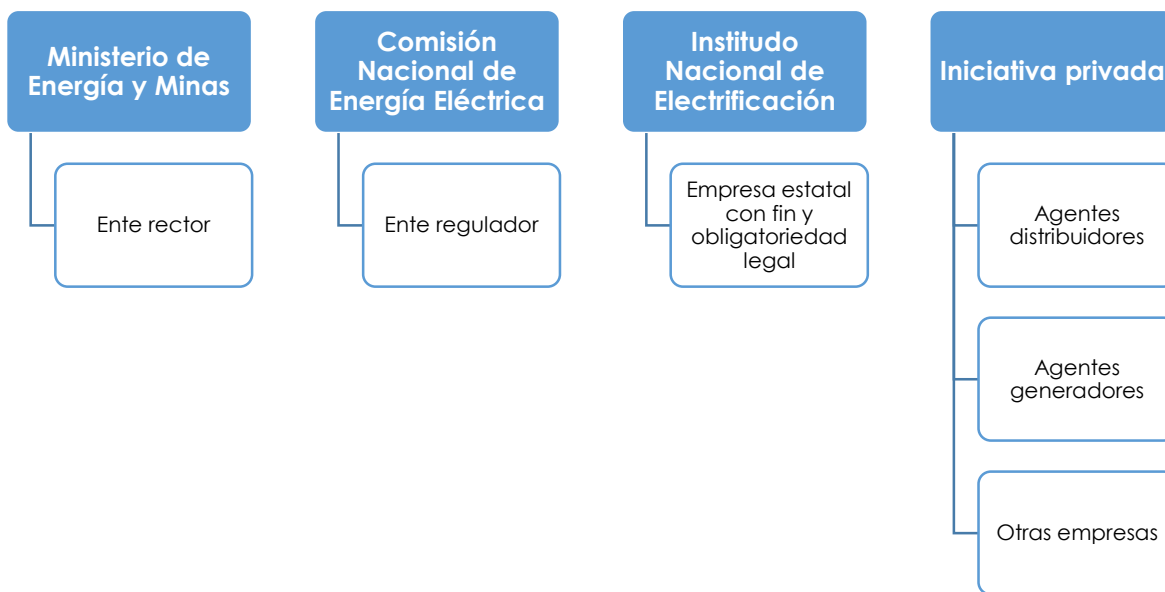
Ministerio de Energía y Minas

Ente rector

Comisión Nacional de Energía Eléctrica

Ente regulador

Instituto Nacional de Electrificación

Empresa estatal con fin y obligatoriedad legal

Iniciativa privada

Agentes distribuidores

Agentes generadores

Otras empresas